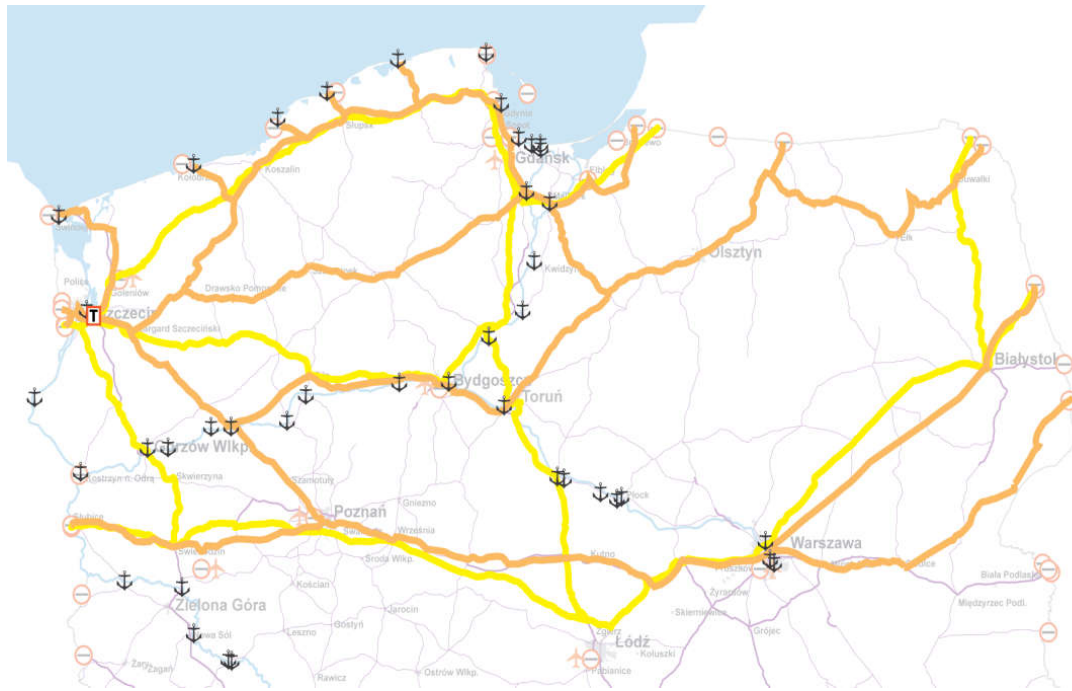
Gdańsk
Słupsk
Koszalin
Kołobrzeg
Elbląg
Suwałki
Ełk
Olsztyn
Kwidzyn
Police
Goleniów
Szczecin
T
Stargard Szczeciński
Drawsko Pomorskie
Białystok
Bydgoszcz
Toruń
Gorzów Wlkp.
Skwierzyna
Kostrzyn n. Odrą
Szamotuły
Gniezno
Płock
Poznań
Września
Słubice
Świebodzin
Środa Wlkp.
Kutno
Warszawa
Pruszków
Żyrardów
Skierniewice
Siedlce
Biała Podlaska
Międzyrzec Podl.
Kościan
Zielona Góra
Jarocin
Gostyń
Nowa Sól
Leszno
Zgierz
Łódź
Koluszki
Grójec
Żary
Żagań
Rawicz
Ostrów Wlkp.
Pabianice